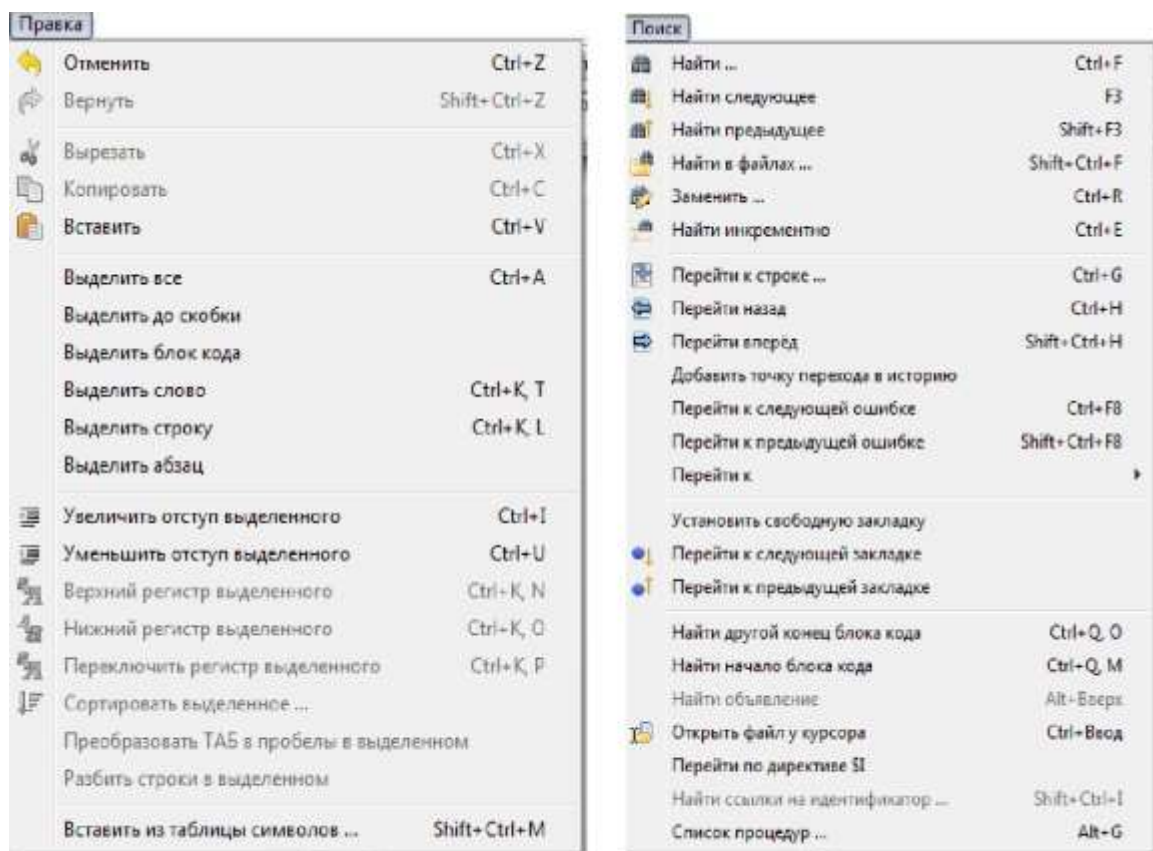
Правка

Отменить Ctrl+Z
Вернуть Shift+Ctrl+Z
Вырезать Ctrl+X
Копировать Ctrl+C
Вставить Ctrl+V
Выделить все Ctrl+A
Выделить до скобки
Выделить блок кода
Выделить слово Ctrl+K, T
Выделить строку Ctrl+K, L
Выделить абзац
Увеличить отступ выделенного Ctrl+I
Уменьшить отступ выделенного Ctrl+U
Верхний регистр выделенного Ctrl+K, N
Нижний регистр выделенного Ctrl+K, O
Переключить регистр выделенного Ctrl+K, P
Сортировать выделенное ...
Преобразовать ТАБ в пробелы в выделенном
Разбить строки в выделенном
Вставить из таблицы символов ... Shift+Ctrl+M

Поиск

Найти ... Ctrl+F
Найти следующее F3
Найти предыдущее Shift+F3
Найти в файлах ... Shift+Ctrl+F
Заменить ... Ctrl+R
Найти инкрементно Ctrl+E
Перейти к строке ... Ctrl+G
Перейти назад Ctrl+H
Перейти вперёд Shift+Ctrl+H
Добавить точку перехода в историю
Перейти к следующей ошибке Ctrl+F8
Перейти к предыдущей ошибке Shift+Ctrl+F8
Перейти к
Установить свободную закладку
Перейти к следующей закладке
Перейти к предыдущей закладке
Найти другой конец блока кода Ctrl+Q, O
Найти начало блока кода Ctrl+Q, M
Найти объявление Alt+Вверх
Открыть файл у курсора Ctrl+Ввод
Перейти по директиве SI
Найти ссылки на идентификатор ... Shift+Ctrl+I
Список процедур ... Alt+G